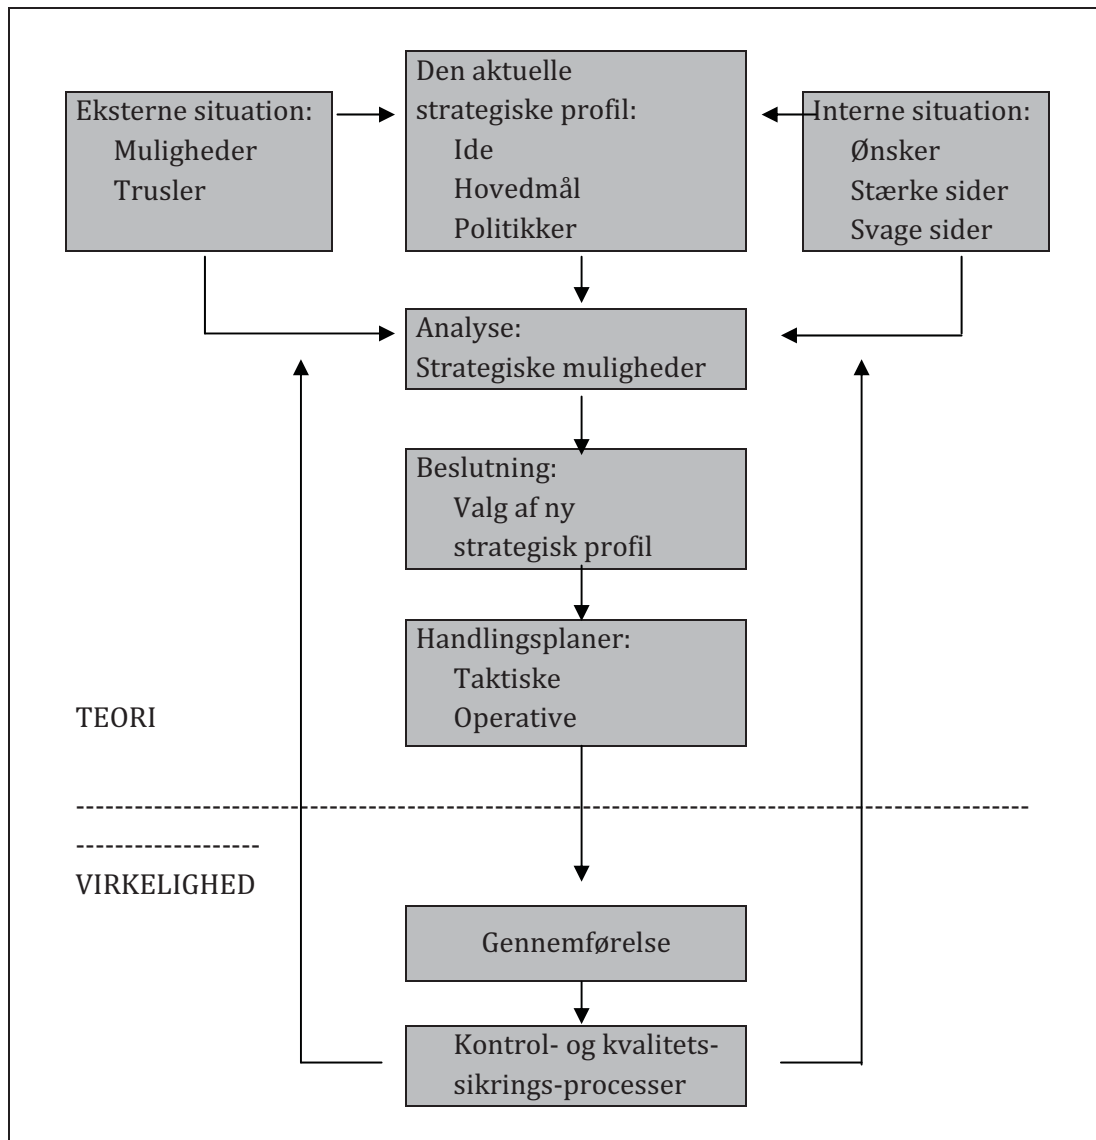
Eksterne situation:
Muligheder
Trusler

Den aktuelle strategiske profil:
Ide
Hovedmål
Politikker

Interne situation:
Ønsker
Stærke sider
Svage sider

Analyse:
Strategiske muligheder

Beslutning:
Valg af ny strategisk profil

Handlingsplaner:
Taktiske
Operative

TEORI

----------------------------------------------------------------------------------------------------
-------------------

VIRKELIGHED

Gennemførelse

Kontrol- og kvalitetssikrings-processer